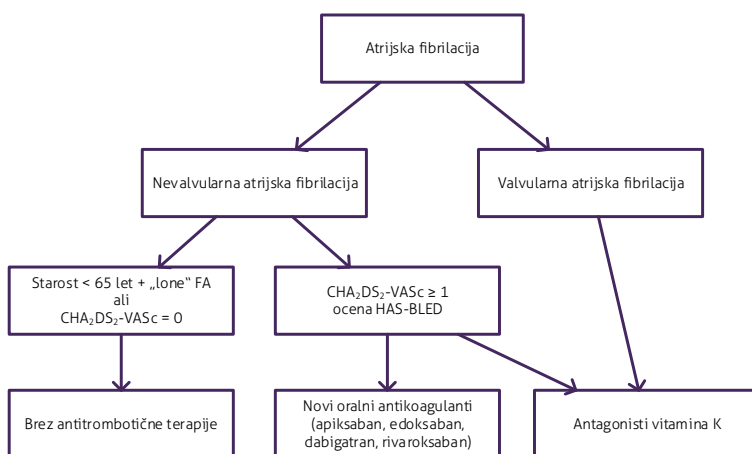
Atrijska fibrilacija

Nevalvularna atrijska fibrilacija

Valvularna atrijska fibrilacija

Starost < 65 let + „lone“ FA
ali
$CHA_2DS_2$-VASc = 0

$CHA_2DS_2$-VASc ≥ 1
ocena HAS-BLED

Brez antitrombotične terapije

Novi oralni antikoagulanti (apiksaban, edoksaban, dabigatran, rivaroksaban)

Antagonisti vitamina K